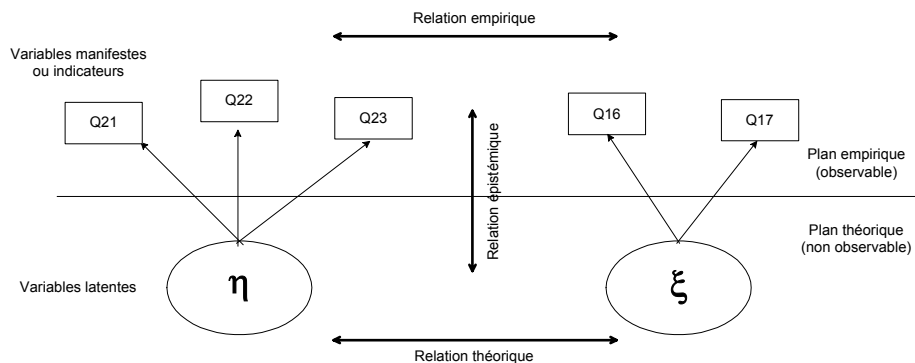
Relation empirique

Variables manifestes ou indicateurs

Q21

Q22

Q23

Relation épistémique

Q16

Q17

Plan empirique (observable)

Plan théorique (non observable)

Variables latentes

$\eta$

$\xi$

Relation théorique